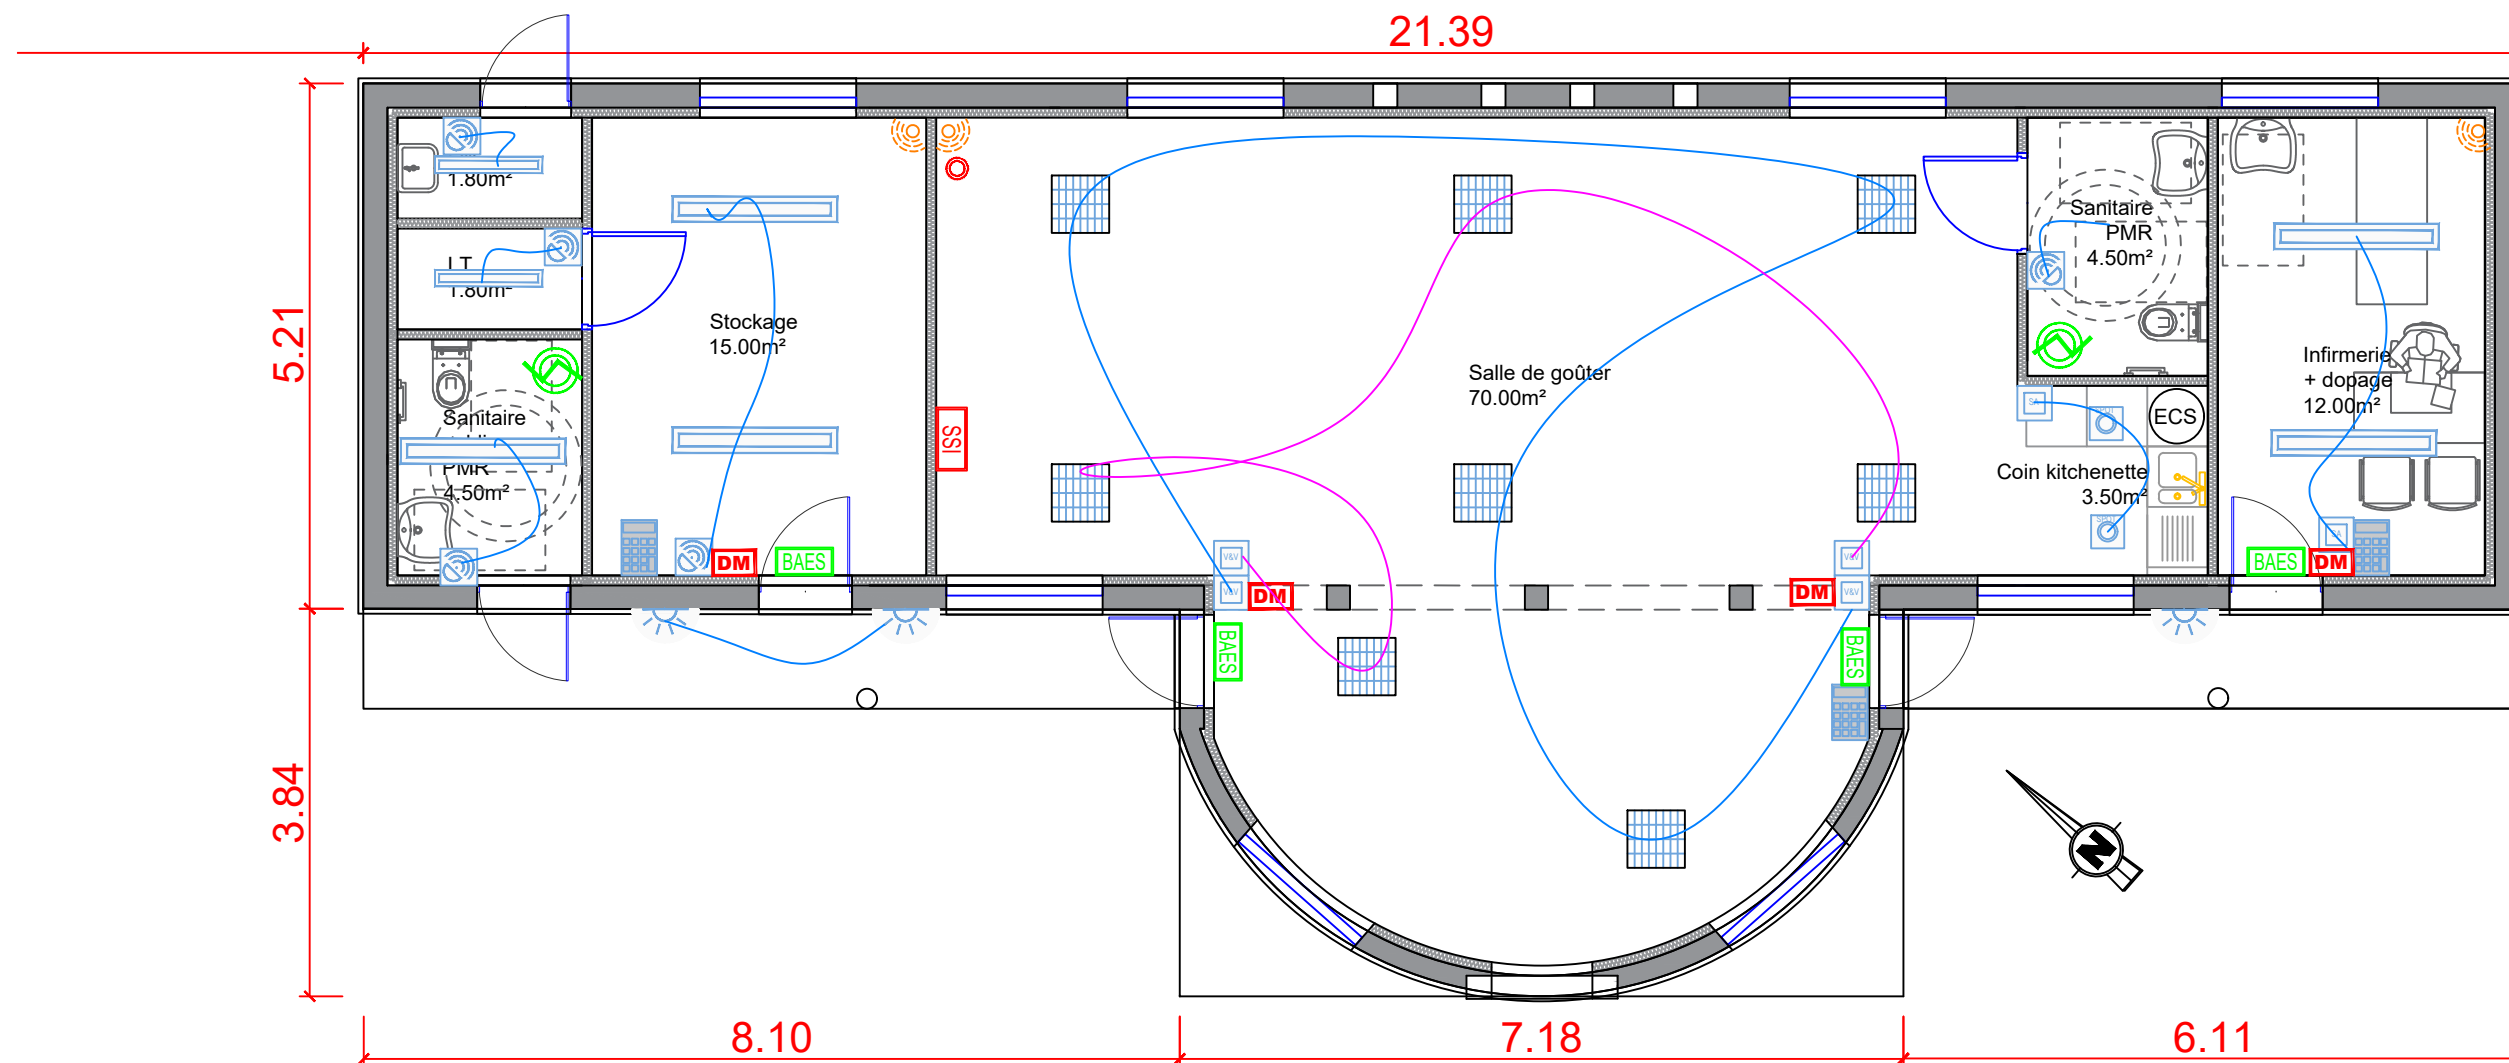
21.39

5.21

3.84

1.80m²

LT
1.80m²

Sanitaire
PMR
4.50m²

Stockage
15.00m²

ISS

DM

BAES

Salle de goûter
70.00m²

DM

BAES

DM

BAES

Sanitaire
PMR
4.50m²

ECS

Coin kitchenette
3.50m²

Infirmerie
+ dopage
12.00m²

BAES

DM

8.10

7.18

6.11